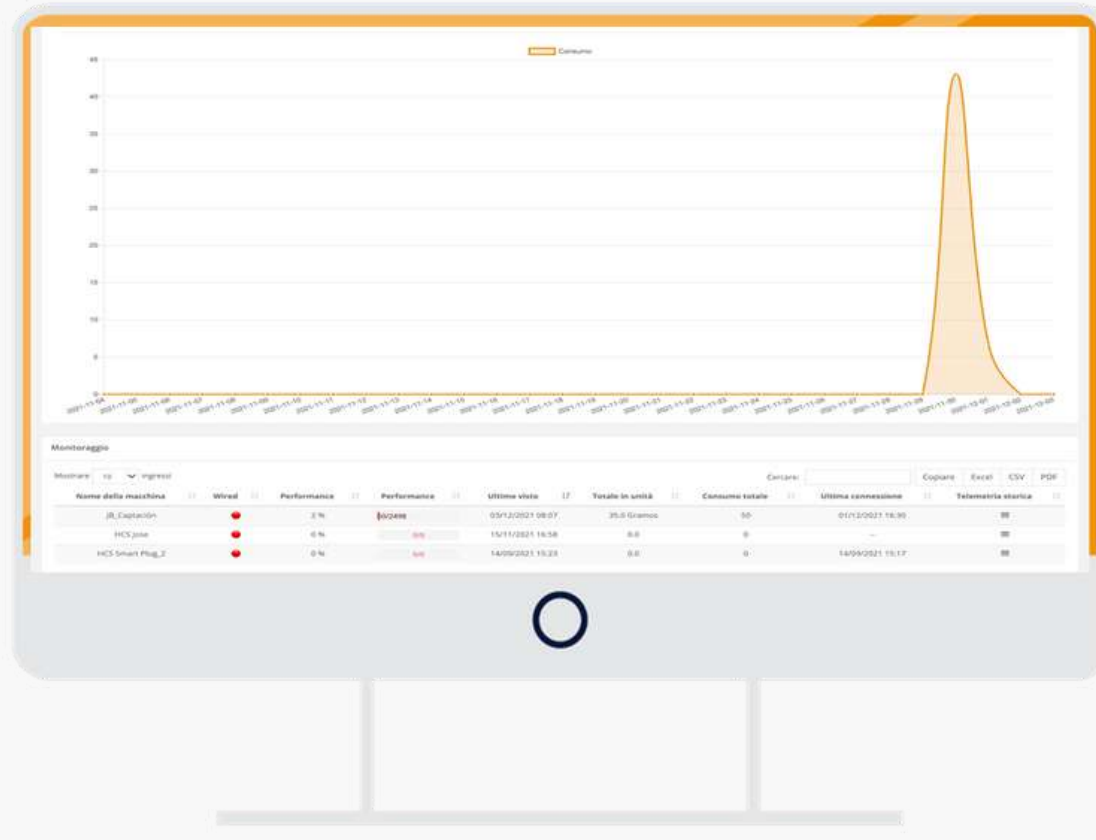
Consumo

45
40
35
30
25
20
15
10
5
0

2021-11-04 2021-11-05 2021-11-06 2021-11-07 2021-11-08 2021-11-09 2021-11-10 2021-11-11 2021-11-12 2021-11-13 2021-11-14 2021-11-15 2021-11-16 2021-11-17 2021-11-18 2021-11-19 2021-11-20 2021-11-21 2021-11-22 2021-11-23 2021-11-24 2021-11-25 2021-11-26 2021-11-27 2021-11-28 2021-11-29 2021-11-30 2021-12-01 2021-12-02 2021-12-03

Monitoraggio

Mostrare 10 ingressi

Cercare:

Copiare Excel CSV PDF

| Nome della macchina | Wired | Performance | Performance | Ultimo visto | Totale in unità | Consumo totale | Ultima connessione | Telemetria storica |
|---|---|---|---|---|---|---|---|---|
| JB_Captación | | 3 % | 50/2400 | 03/12/2021 08:07 | 35.0 Gramos | 50 | 01/12/2021 18:30 | |
| HCS Jose | | 0 % | 0/0 | 15/11/2021 16:58 | 0.0 | 0 | -- | |
| HCS Smart Plug_2 | | 0 % | 0/0 | 14/09/2021 15:23 | 0.0 | 0 | 14/09/2021 15:17 | |